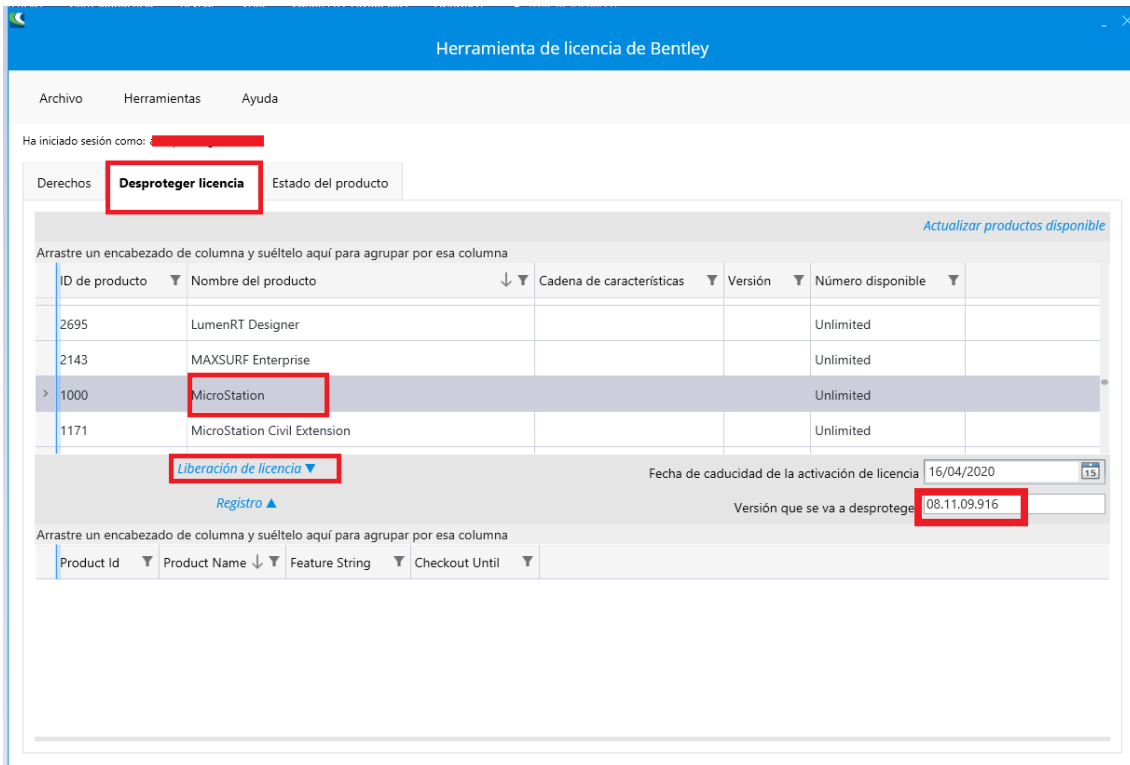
Herramienta de licencia de Bentley

Archivo Herramientas Ayuda

Ha iniciado sesión como:

Derechos | Desproteger licencia | Estado del producto

Actualizar productos disponible

Arrastre un encabezado de columna y suéltelo aquí para agrupar por esa columna

| ID de producto | Nombre del producto | Cadena de características | Versión | Número disponible |
|---|---|---|---|---|
| 2695 | LumenRT Designer | | | Unlimited |
| 2143 | MAXSURF Enterprise | | | Unlimited |
| 1000 | MicroStation | | | Unlimited |
| 1171 | MicroStation Civil Extension | | | Unlimited |

Liberación de licencia ▼

Fecha de caducidad de la activación de licencia 16/04/2020

Registro ▲

Versión que se va a desprotege 08.11.09.916

Arrastre un encabezado de columna y suéltelo aquí para agrupar por esa columna

| Product Id | Product Name | Feature String | Checkout Until |
|---|---|---|---|